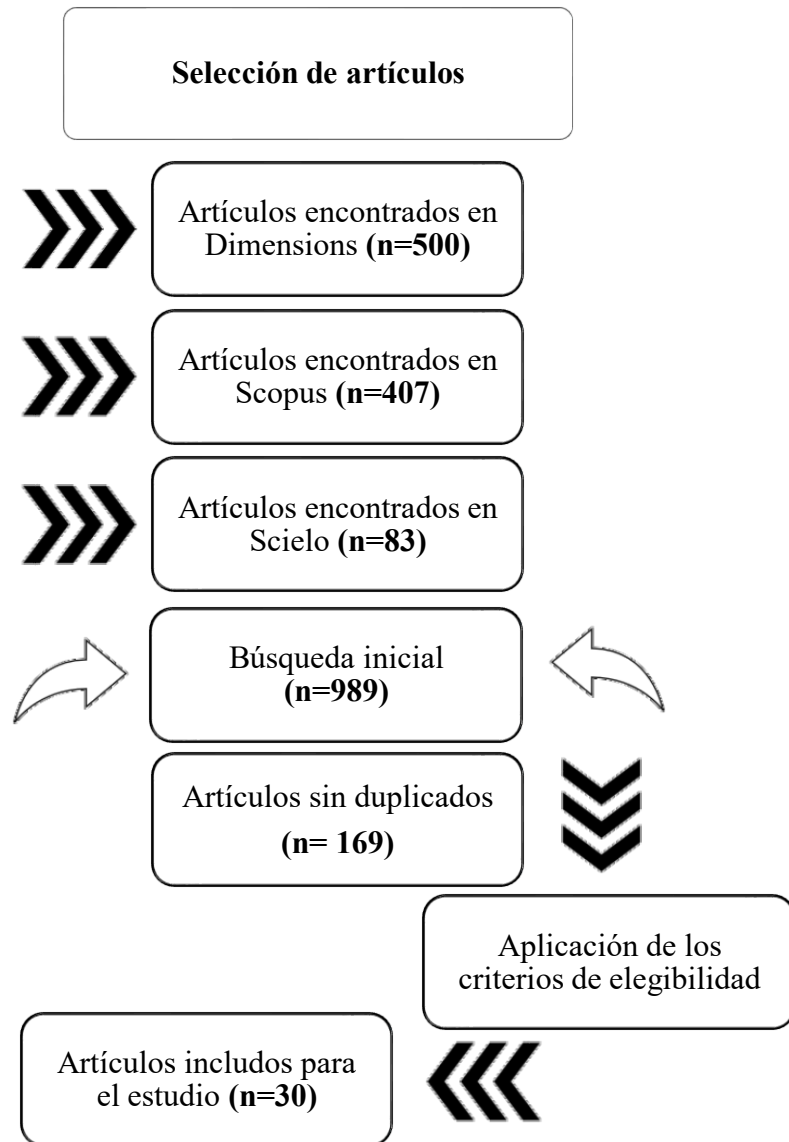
Selección de artículos

Artículos encontrados en Dimensions (n=500)

Artículos encontrados en Scopus (n=407)

Artículos encontrados en Scielo (n=83)

Búsqueda inicial (n=989)

Artículos sin duplicados (n= 169)

Aplicación de los criterios de elegibilidad

Artículos includos para el estudio (n=30)